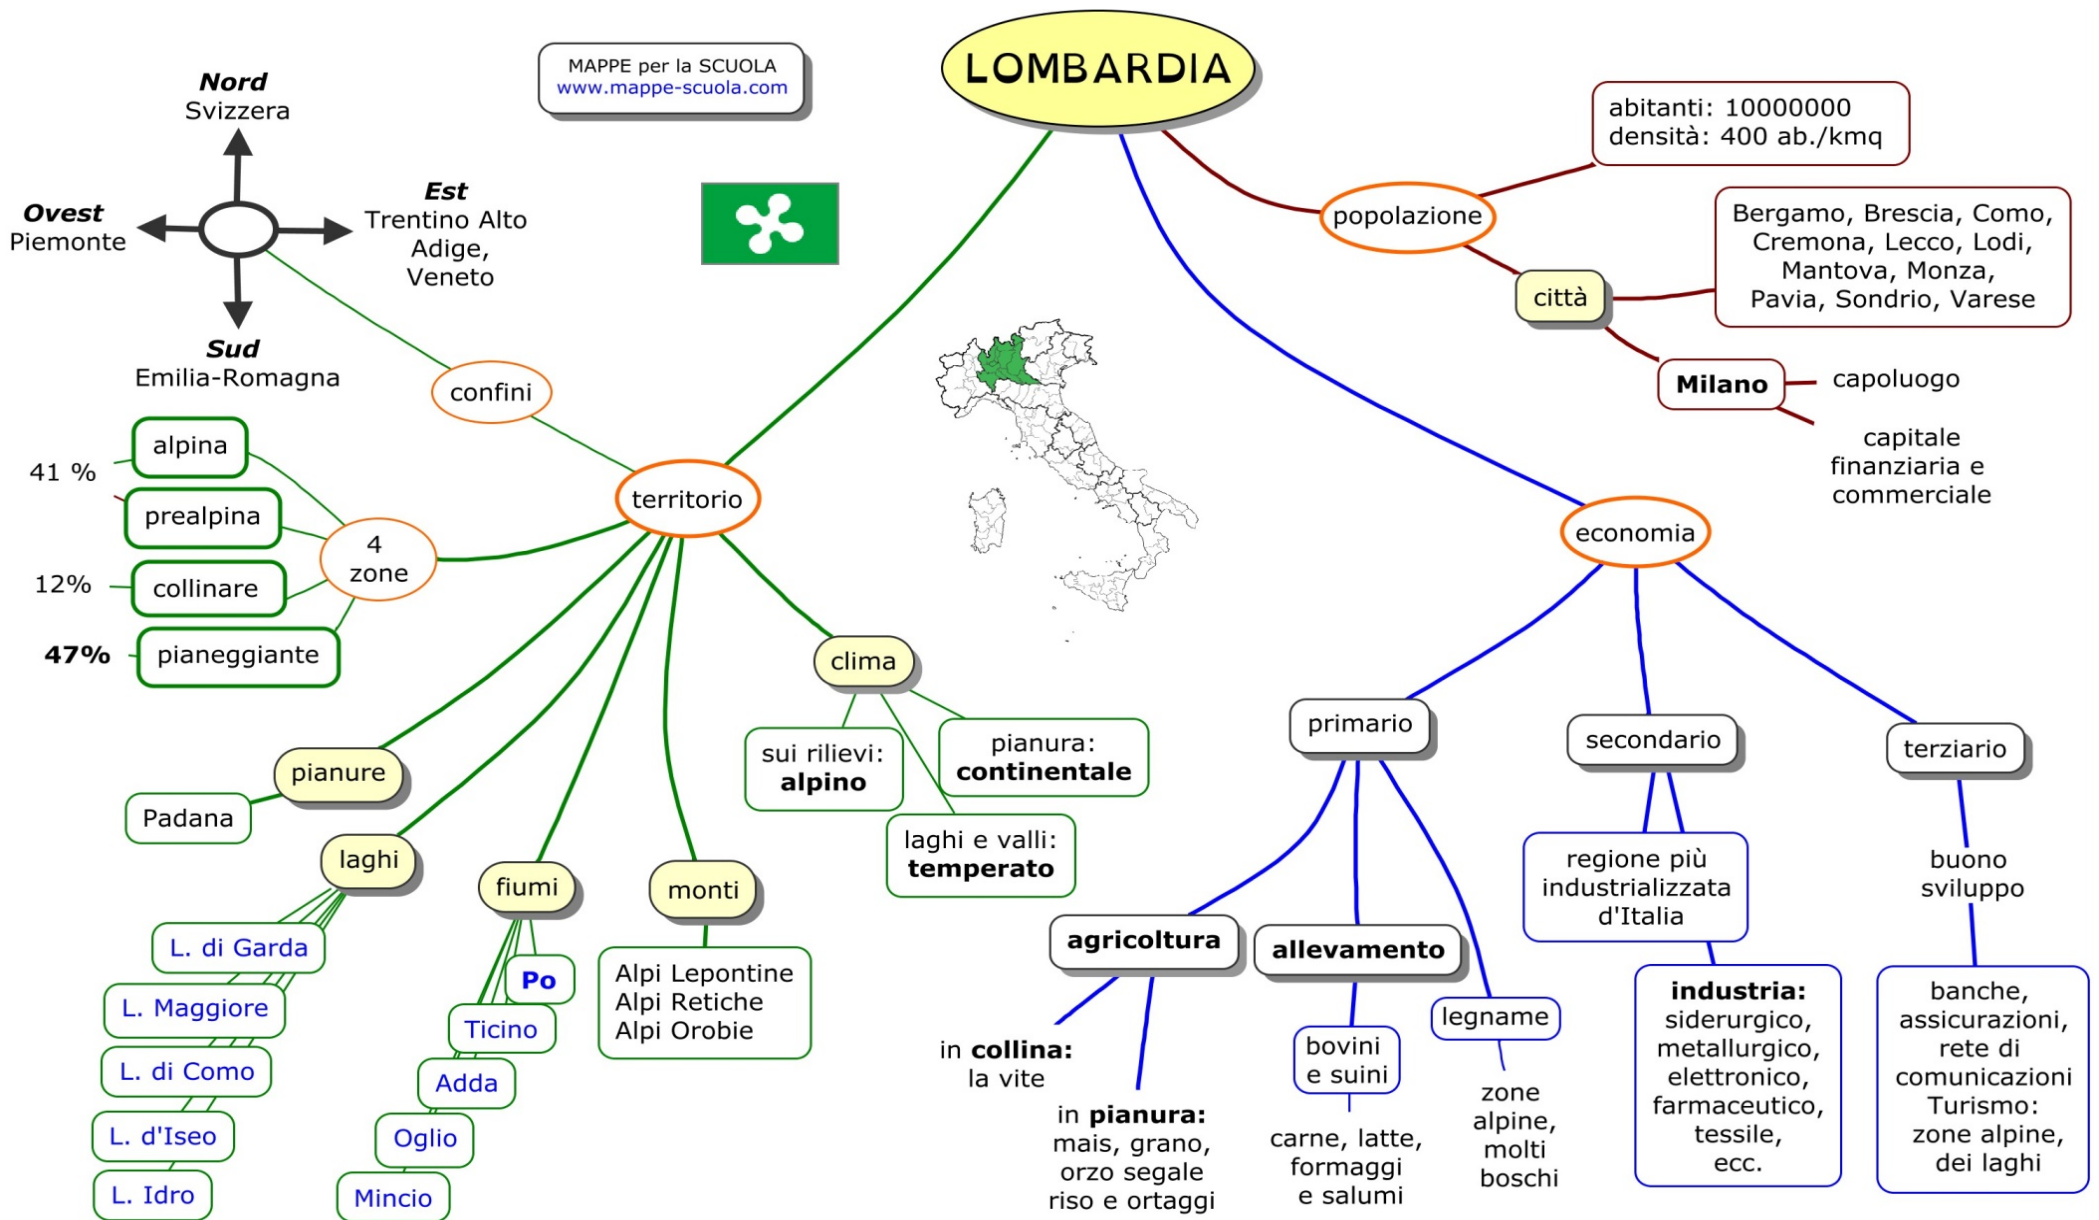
MAPPE per la SCUOLA
www.mappe-scuola.com

LOMBARDIA

Nord
Svizzera

Ovest
Piemonte

Est
Trentino Alto Adige, Veneto

Sud
Emilia-Romagna

confini

territorio

4 zone

alpina
41 %
prealpina
12%
collinare
47%
pianeggiante

clima
sui rilievi: alpino
pianura: continentale
laghi e valli: temperato

pianure
Padana

laghi
L. di Garda
L. Maggiore
L. di Como
L. d'Iseo
L. Idro

fiumi
Po
Ticino
Adda
Oglio
Mincio

monti
Alpi Lepontine
Alpi Retiche
Alpi Orobie

popolazione
abitanti: 10000000
densità: 400 ab./kmq

città
Bergamo, Brescia, Como, Cremona, Lecco, Lodi, Mantova, Monza, Pavia, Sondrio, Varese

Milano
capoluogo
capitale finanziaria e commerciale

economia

primario
agricoltura
in collina: la vite
in pianura: mais, grano, orzo segale riso e ortaggi
allevamento
bovini e suini
carne, latte, formaggi e salumi
legname
zone alpine, molti boschi

secondario
regione più industrializzata d'Italia
industria: siderurgico, metallurgico, elettronico, farmaceutico, tessile, ecc.

terziario
buono sviluppo
banche, assicurazioni, rete di comunicazioni
Turismo: zone alpine, dei laghi